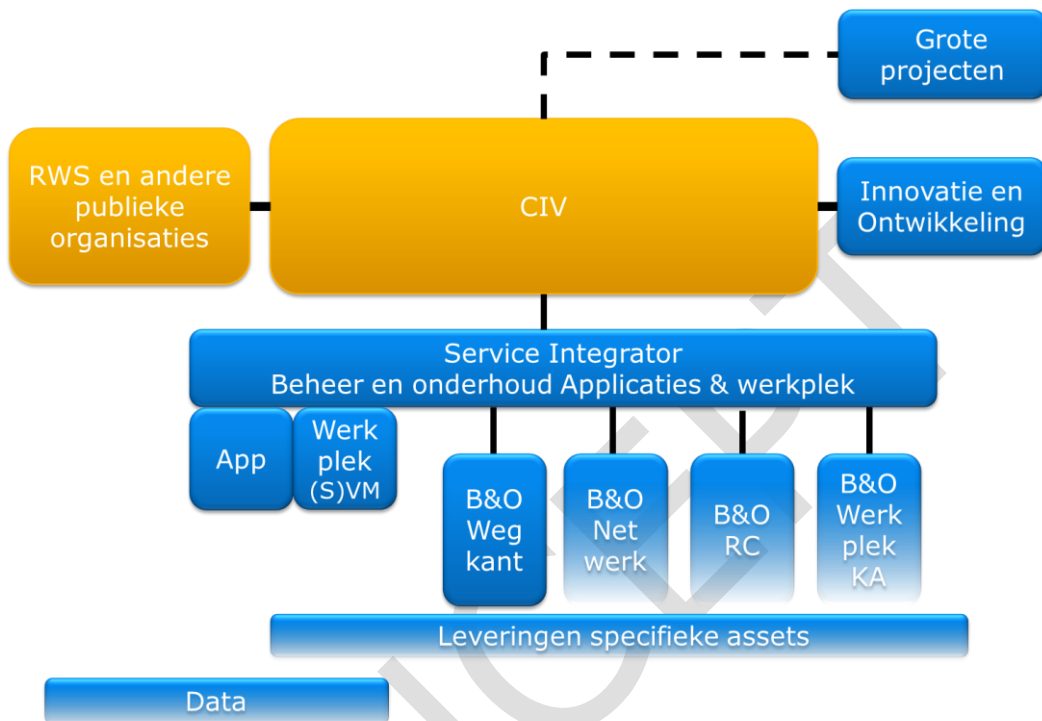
Grote projecten

RWS en andere publieke organisaties

CIV

Innovatie en Ontwikkeling

Service Integrator
Beheer en onderhoud Applicaties & werkplek

App

Werk plek (S)VM

B&O Weg kant

B&O Net werk

B&O RC

B&O Werk plek KA

Leveringen specifieke assets

Data